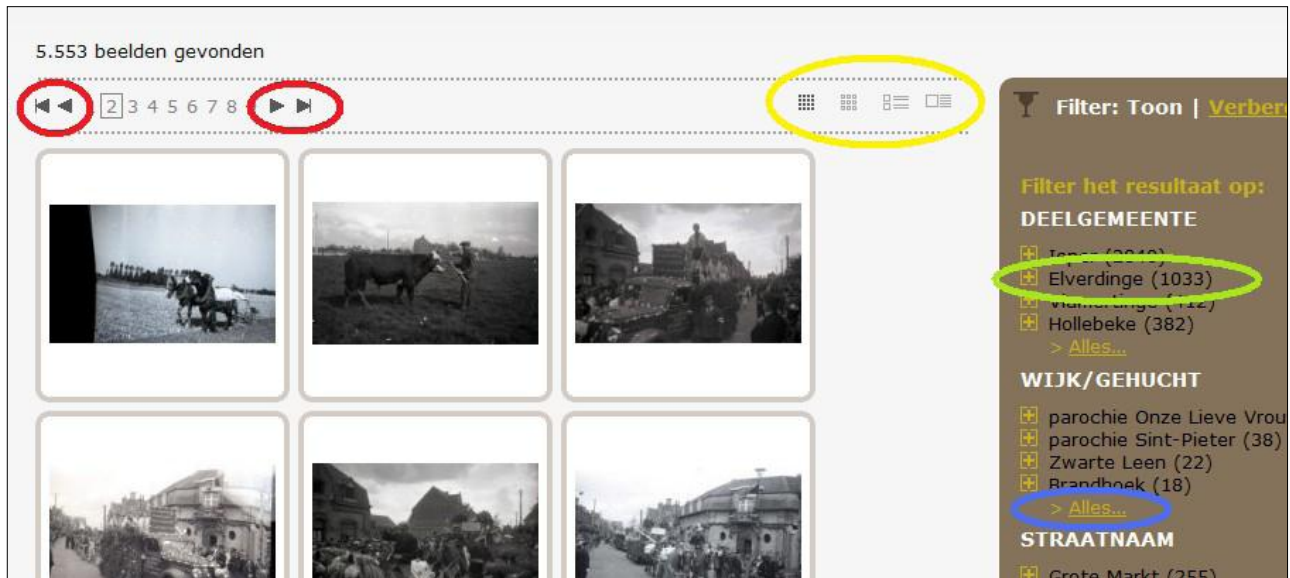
5.553 beelden gevonden

2 3 4 5 6 7 8

Filter: Toon | Verberg

Filter het resultaat op:

DEELGEMEENTE

Ieper (3940)
Elverdinge (1033)
Vlamertinge (412)
Hollebeke (382)
> Alles...

WIJK/GEHUCHT

parochie Onze Lieve Vrou
parochie Sint-Pieter (38)
Zwarte Leen (22)
Brandhoek (18)
> Alles...

STRAATNAAM

Grote Markt (255)